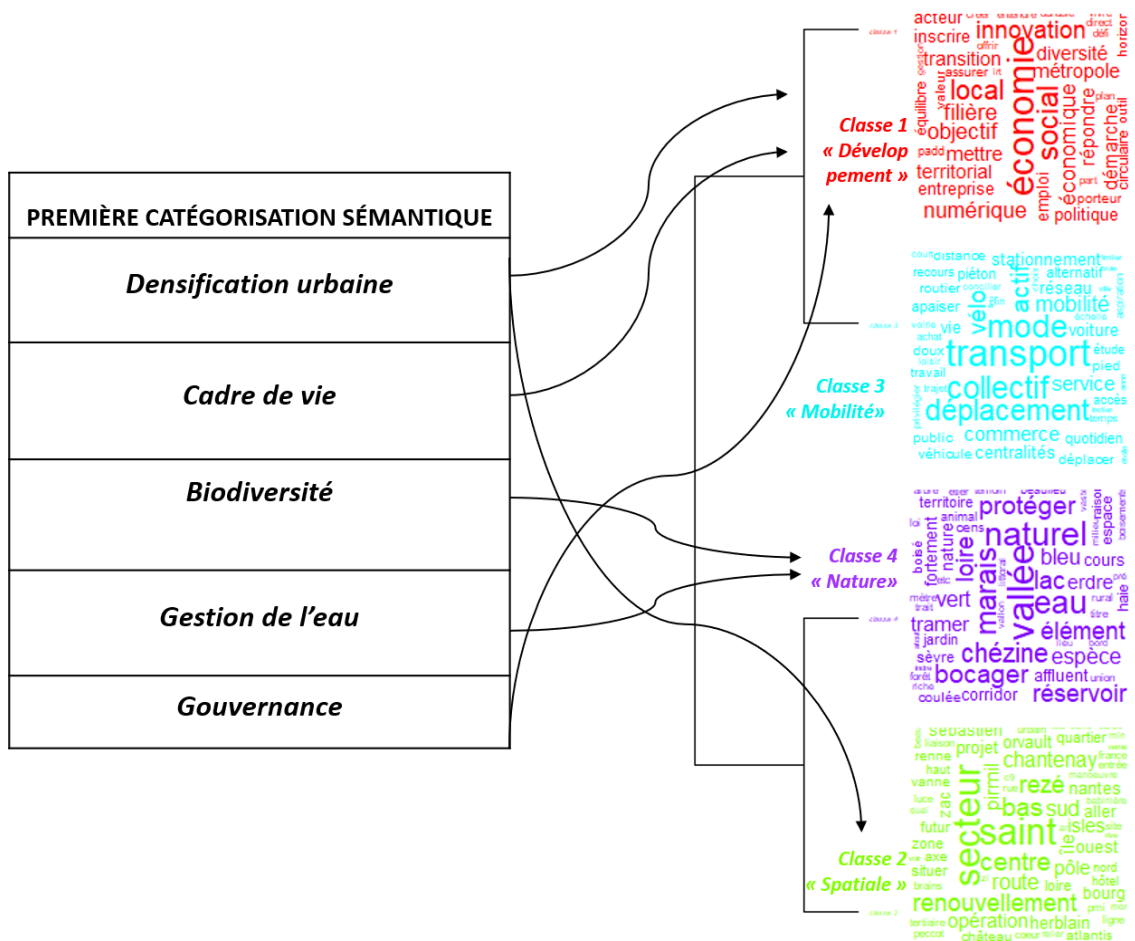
PREMIÈRE CATÉGORISATION SÉMANTIQUE

| Densification urbaine |
|---|
| Cadre de vie |
| Biodiversité |
| Gestion de l'eau |
| Gouvernance |

Classe 1 « Développement »

acteur innovation inscrire diversité transition métropole local social économie filière répondre objectif démarche mettre territorial économique entreprise emploi porteur numérique politique équilibre valeur assurer offrir padd plan circulaire outil part défi direct horizon

Classe 3 « Mobilité »

distance stationnement recours piéton alternatif routier réseau actif apaiser vélo mobilité mode voiture vie transport doux étude travail pied collectif service déplacement accès temps public commerce quotidien véhicule centralités déplacer

Classe 4 « Nature »

territoire protéger naturel animal nature espace fortement loire vallée bleu cours marais lac erdre vert eau tramer élément jardin sèvre chézine espèce bocager affluent réservoir corridor coulée boisé haie rural

Classe 2 « Spatiale »

sébastien projet orvault quartier chantenay rezé nantes renne haut pirmil secteur bas sud aller zac saint isles futur île ouest zone centre pôle axe situer route loire nord bourg hôtel renouvellement opération herblain château atlantis